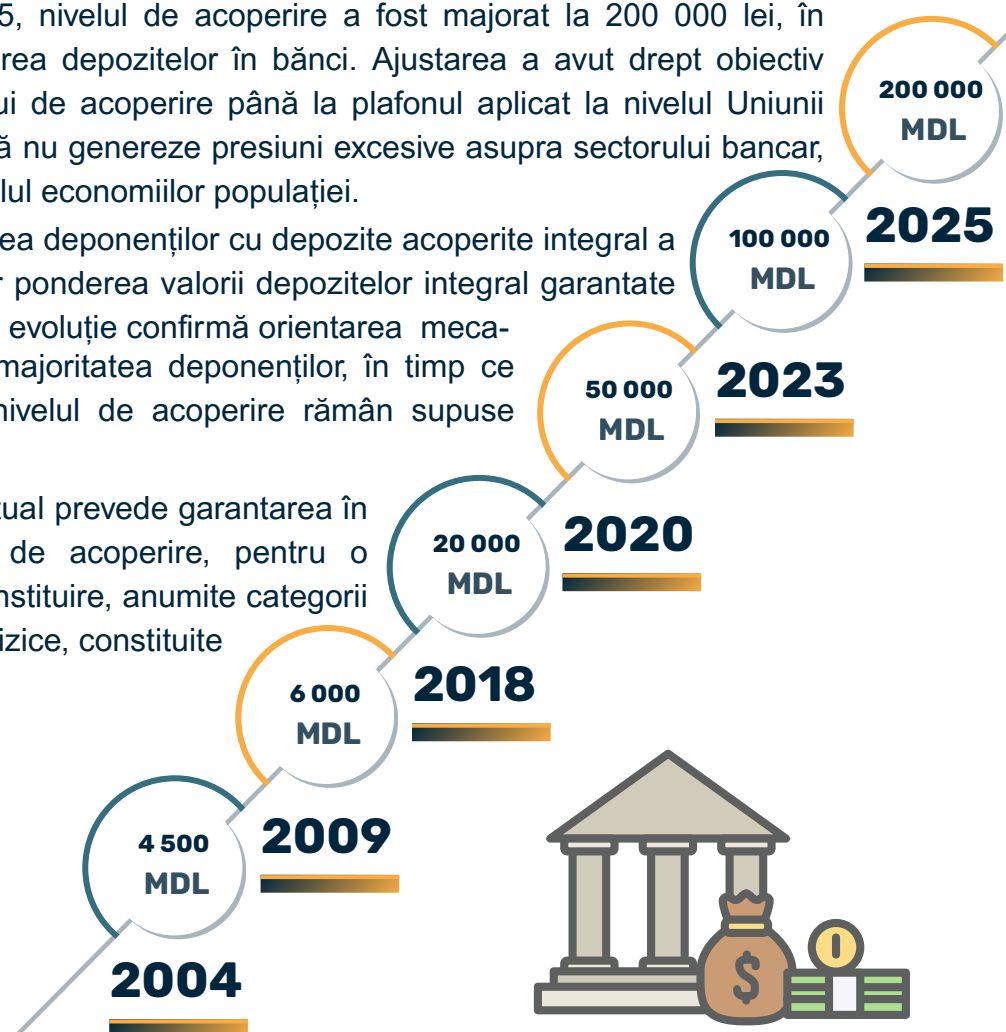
5, nivelul de acoperire a fost majorat la 200 000 lei, în
rea depozitelor în bănci. Ajustarea a avut drept obiectiv
ui de acoperire până la plafonul aplicat la nivelul Uniunii
ă nu genereze presiuni excesive asupra sectorului bancar,
lul economiilor populației.

ea deponenților cu depozite acoperite integral a
r ponderea valorii depozitelor integral garantate
evoluție confirmă orientarea meca-
majoritatea deponenților, în timp ce
nivelul de acoperire rămân supuse

tual prevede garantarea în
de acoperire, pentru o
nstituire, anumite categorii
izice, constituite

200 000 MDL
2025

100 000 MDL
2023

50 000 MDL
2020

20 000 MDL
2018

6 000 MDL
2009

4 500 MDL
2004

$